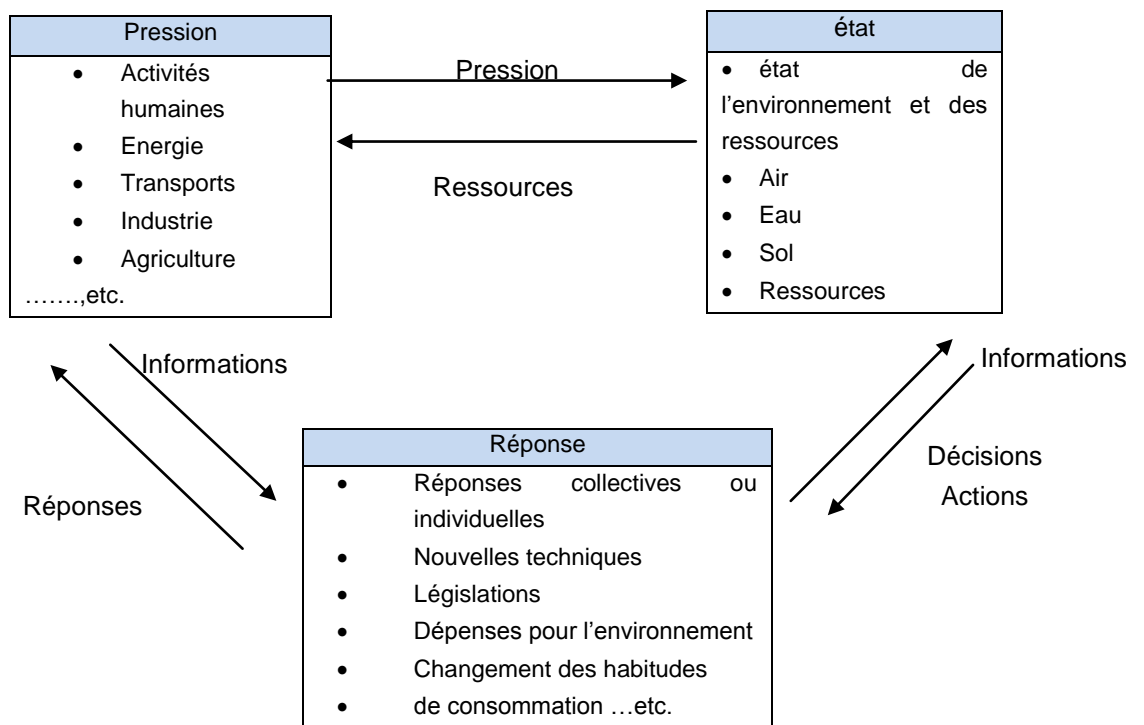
Pression

- Activités humaines
- Energie
- Transports
- Industrie
- Agriculture

…….,etc.

Pression

Ressources

état

- état de l'environnement et des ressources
- Air
- Eau
- Sol
- Ressources

Informations

Réponses

Informations

Décisions
Actions

Réponse

- Réponses collectives ou individuelles
- Nouvelles techniques
- Législations
- Dépenses pour l'environnement
- Changement des habitudes
- de consommation …etc.